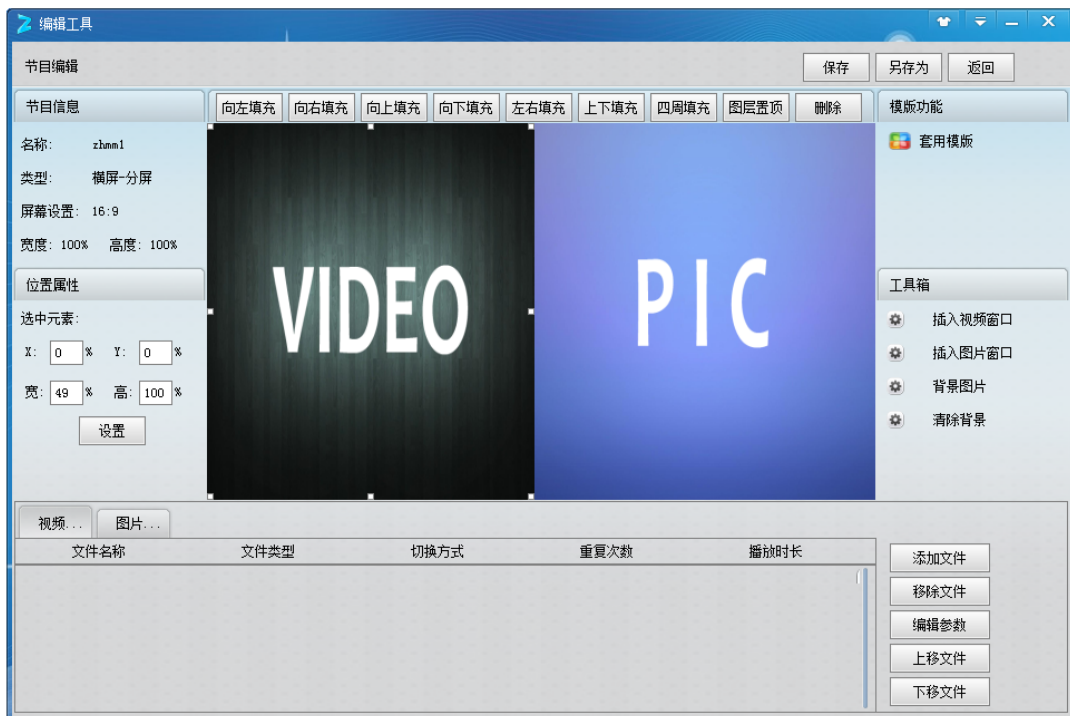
编辑工具

节目编辑

保存 另存为 返回

节目信息

名称: zhmm1

类型: 横屏-分屏

屏幕设置: 16:9

宽度: 100% 高度: 100%

位置属性

选中元素:

X: 0 % Y: 0 %

宽: 49 % 高: 100 %

设置

向左填充 向右填充 向上填充 向下填充 左右填充 上下填充 四周填充 图层置顶 删除

VIDEO

PIC

模版功能

套用模版

工具箱

插入视频窗口

插入图片窗口

背景图片

清除背景

视频... 图片...

| 文件名称 | 文件类型 | 切换方式 | 重复次数 | 播放时长 |
|---|---|---|---|---|

添加文件

移除文件

编辑参数

上移文件

下移文件